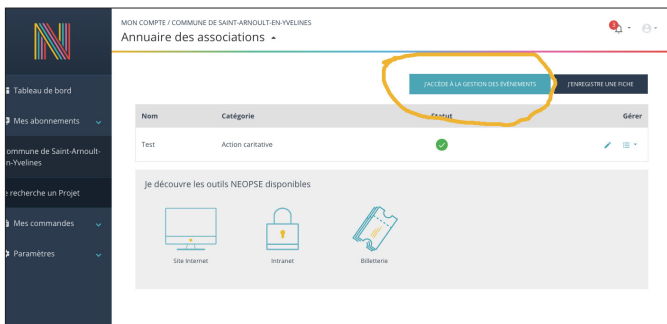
MON COMPTE / COMMUNE DE SAINT-ARNOULT-EN-YVELINES
Annuaire des associations

Tableau de bord
Mes abonnements
ommune de Saint-Arnoult-n-Yvelines
e recherche un Projet
Mes commandes
Paramètres

J'ACCÈDE À LA GESTION DES ÉVÉNEMENTS
J'ENREGISTRE UNE FICHE

| Nom | Catégorie | Statut | Gérer |
|---|---|---|---|
| Test | Action caritative | | |

Je découvre les outils NEOPSE disponibles

Site Internet
Intranet
Billetterie